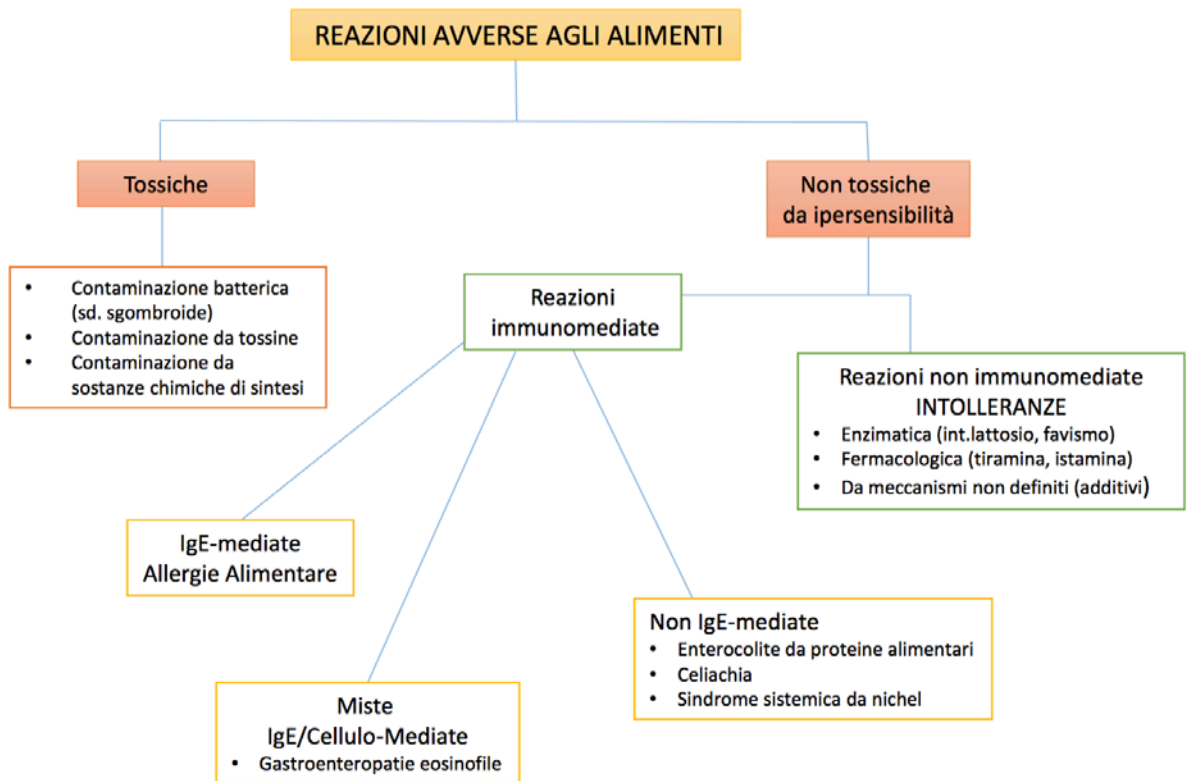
REAZIONI AVVERSE AGLI ALIMENTI

Tossiche

Non tossiche
da ipersensibilità

- Contaminazione batterica (sd. sgombroide)
- Contaminazione da tossine
- Contaminazione da sostanze chimiche di sintesi

Reazioni
immunomediate

Reazioni non immunomediate
INTOLLERANZE
- Enzimatica (int.lattosio, favismo)
- Fermacologica (tiramina, istamina)
- Da meccanismi non definiti (additivi)

IgE-mediate
Allergie Alimentare

Non IgE-mediate
- Enterocolite da proteine alimentari
- Celiachia
- Sindrome sistemica da nichel

Miste
IgE/Cellulo-Mediate
- Gastroenteropatie eosinofile